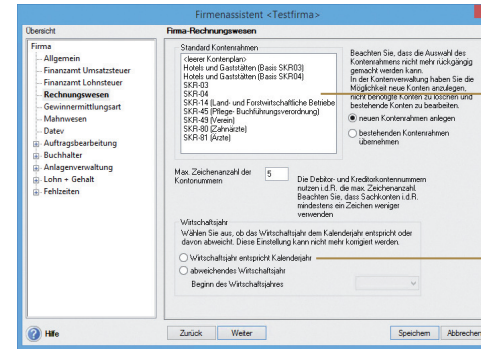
Firmenassistent <Testfirma>

Übersicht
Firma
Allgemein
Finanzamt Umsatzsteuer
Finanzamt Lohnsteuer
Rechnungswesen
Gewinnermittlungsart
Mahnwesen
Datev
Auftragsbearbeitung
Buchhalter
Anlagenverwaltung
Lohn + Gehalt
Fehlzeiten

Firma-Rechnungswesen

Standard Kontenrahmen
<leerer Kontenplan>
Hotels und Gaststätten (Basis SKR03)
Hotels und Gaststätten (Basis SKR04)
SKR-03
SKR-04
SKR-14 (Land- und Forstwirtschaftliche Betriebe
SKR-45 (Pflege- Buchführungsverordnung)
SKR-49 (Verein)
SKR-80 (Zahnärzte)
SKR-81 (Ärzte)

Beachten Sie, dass die Auswahl des Kontenrahmens nicht mehr rückgängig gemacht werden kann. In der Kontenverwaltung haben Sie die Möglichkeit neue Konten anzulegen, nicht benötigte Konten zu löschen und bestehende Konten zu bearbeiten.

neuen Kontenrahmen anlegen
bestehenden Kontenrahmen übernehmen

Max. Zeichenanzahl der Kontonummern 5

Die Debitor- und Kreditorkontennummern nutzen i.d.R. die max. Zeichenanzahl. Beachten Sie, dass Sachkonten i.d.R. mindestens ein Zeichen weniger verwenden

Wirtschaftsjahr
Wählen Sie aus, ob das Wirtschaftsjahr dem Kalenderjahr entspricht oder davon abweicht. Diese Einstellung kann nicht mehr korrigiert werden.

Wirtschaftsjahr entspricht Kalenderjahr
abweichendes Wirtschaftsjahr
Beginn des Wirtschaftsjahres

Hilfe
Zurück
Weiter
Speichern
Abbrechen